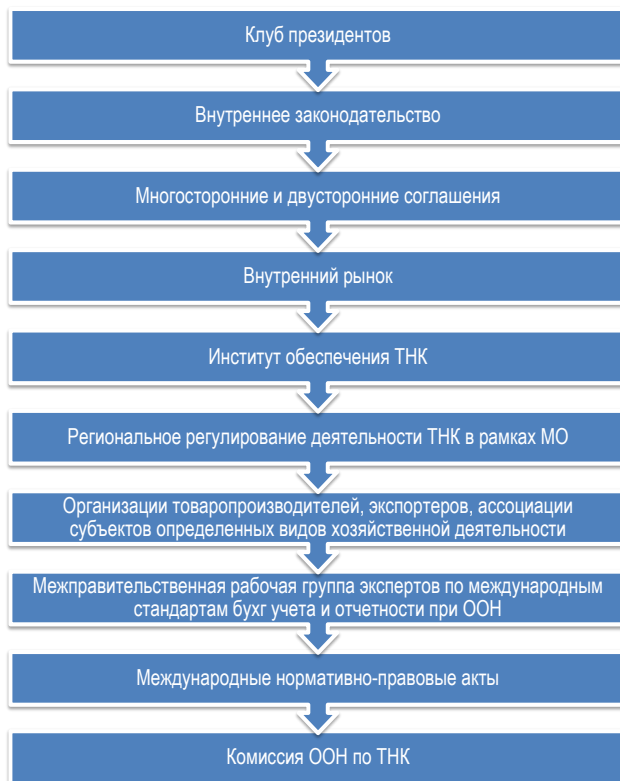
Клуб президентов

Внутреннее законодательство

Многосторонние и двусторонние соглашения

Внутренний рынок

Институт обеспечения ТНК

Региональное регулирование деятельности ТНК в рамках МО

Организации товаропроизводителей, экспортеров, ассоциации субъектов определенных видов хозяйственной деятельности

Межправительственная рабочая группа экспертов по международным стандартам бухг учета и отчетности при ООН

Международные нормативно-правовые акты

Комиссия ООН по ТНК